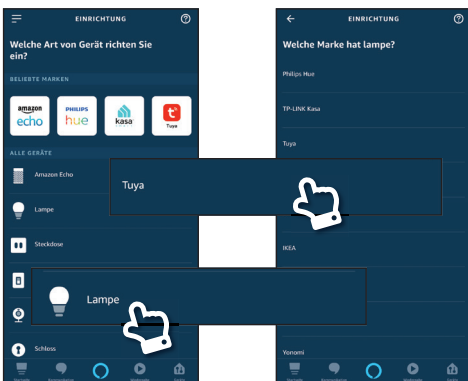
EINRICHTUNG

Welche Art von Gerät richten Sie ein?

BELIEBTE MARKEN

amazon echo

PHILIPS hue

kasa

Tuya

ALLE GERÄTE

Amazon Echo

Lampe

Steckdose

Lampe

Schloss

EINRICHTUNG

Welche Marke hat lampe?

Philips Hue

TP-LINK Kasa

Tuya

Tuya

IKEA

Yeonomi